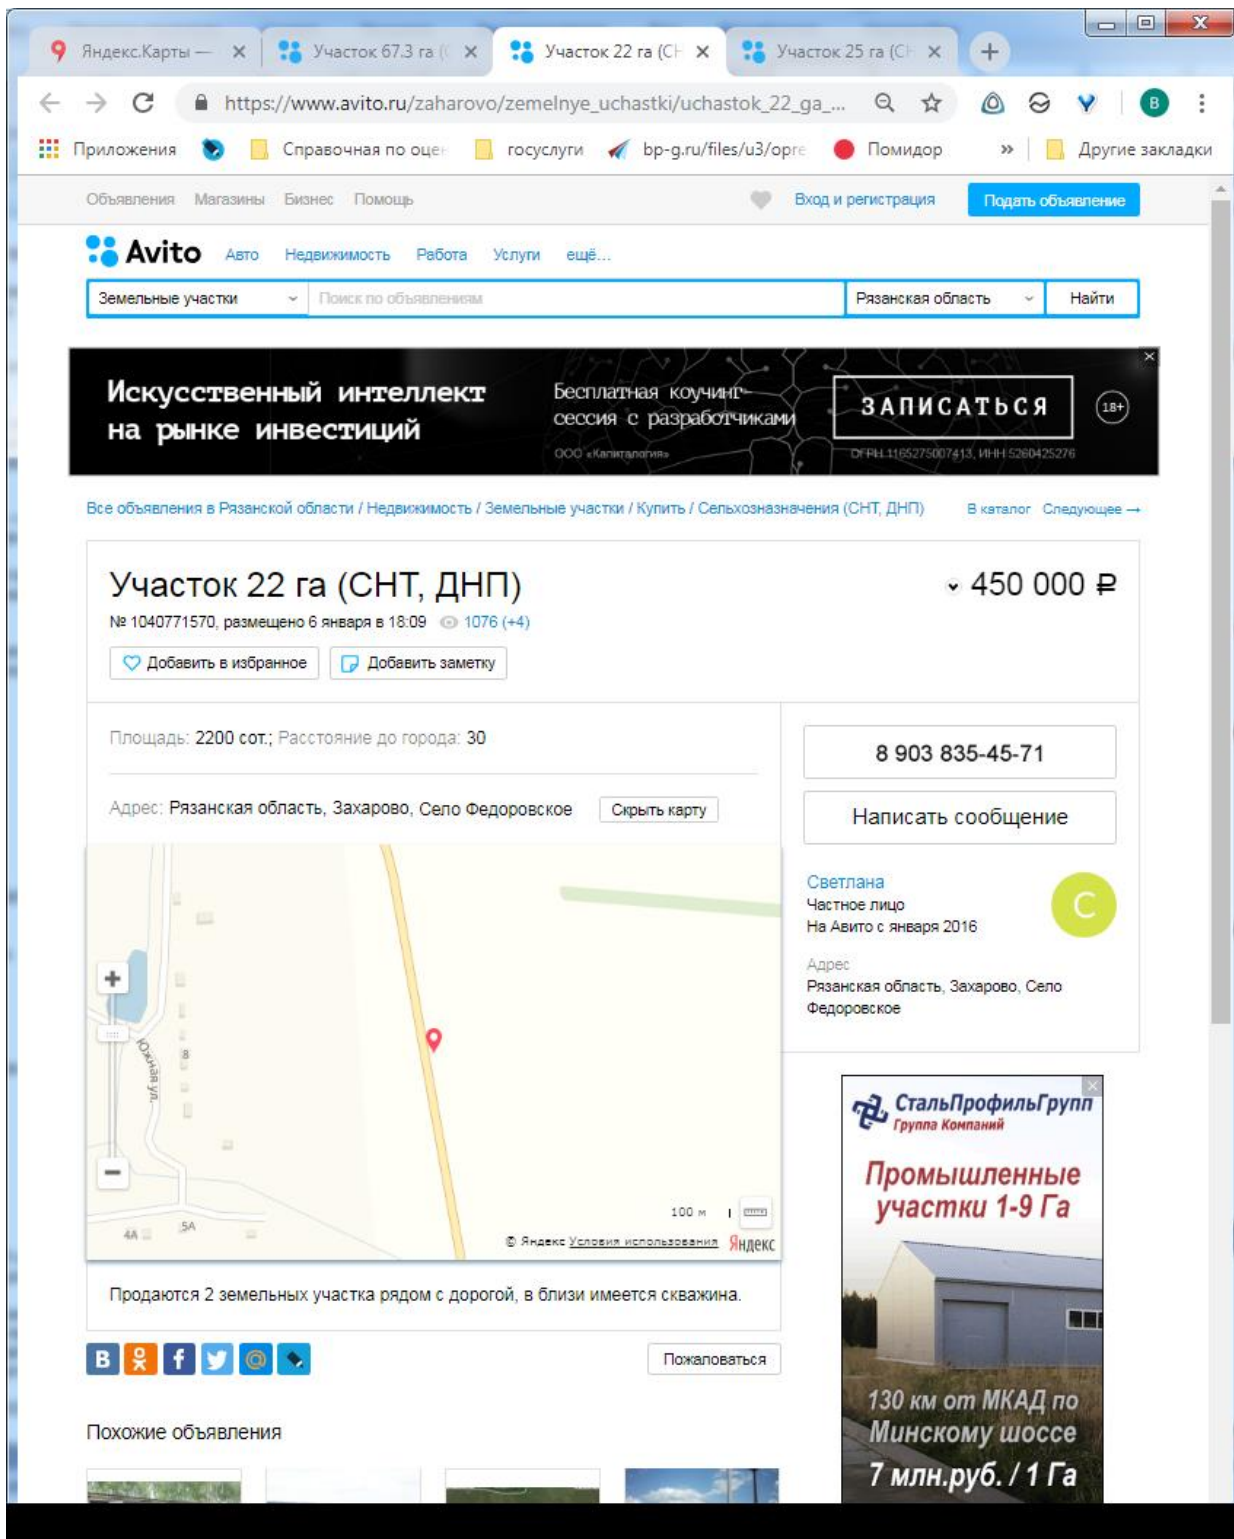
Яндекс.Карты — ×
Участок 67.3 га ( ×
Участок 22 га (С ×
Участок 25 га (С ×
+

https://www.avito.ru/zaharovo/zemelnye_uchastki/uchastok_22_ga_...

Приложения
Справочная по оце
госуслуги
bp-g.ru/files/u3/opre
Помидор
»
Другие закладки

Объявления Магазины Бизнес Помощь
Вход и регистрация
Подать объявление

Avito Авто Недвижимость Работа Услуги ещё...

Земельные участки
Поиск по объявлениям
Рязанская область
Найти

Искусственный интеллект на рынке инвестиций
Бесплатная коучинг-сессия с разработчиками
ООО «Капиталогия»
ЗАПИСАТЬСЯ
18+
ОГРН 1165275007413, ИНН 5260425276

Все объявления в Рязанской области / Недвижимость / Земельные участки / Купить / Сельхозназначения (СНТ, ДНП)
В каталог Следующее →

Участок 22 га (СНТ, ДНП)
450 000 ₽
№ 1040771570, размещено 6 января в 18:09 1076 (+4)
Добавить в избранное
Добавить заметку

Площадь: 2200 сот.; Расстояние до города: 30

Адрес: Рязанская область, Захарово, Село Федоровское
Скрыть карту

8 903 835-45-71
Написать сообщение

Светлана
Частное лицо
На Авито с января 2016
С

Адрес
Рязанская область, Захарово, Село Федоровское

+
−
Южная ул.
8
4А
5А
100 м
© Яндекс Условия использования
Яндекс

Продаются 2 земельных участка рядом с дорогой, в близи имеется скважина.

Пожаловаться

Похожие объявления

СтальПрофильГрупп
Группа Компаний
Промышленные участки 1-9 Га
130 км от МКАД по Минскому шоссе
7 млн.руб. / 1 Га